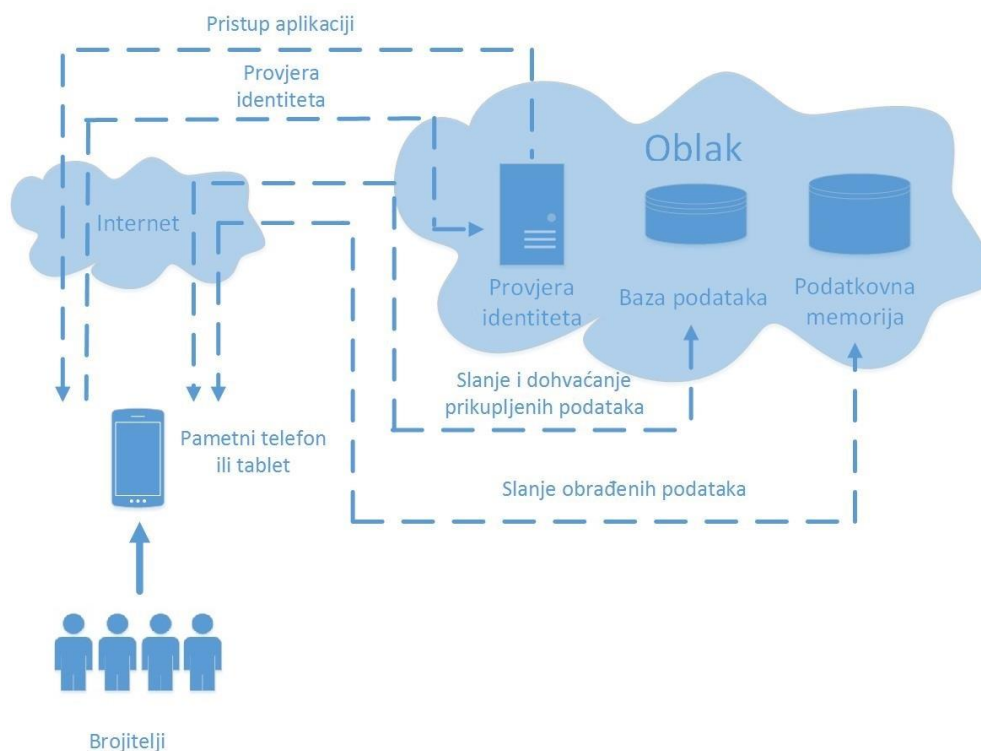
Pristup aplikaciji

Provjera identiteta

Oblak

Internet

Provjera identiteta

Baza podataka

Podatkovna memorija

Slanje i dohvaćanje prikupljenih podataka

Pametni telefon ili tablet

Slanje obrađenih podataka

Brojitelji